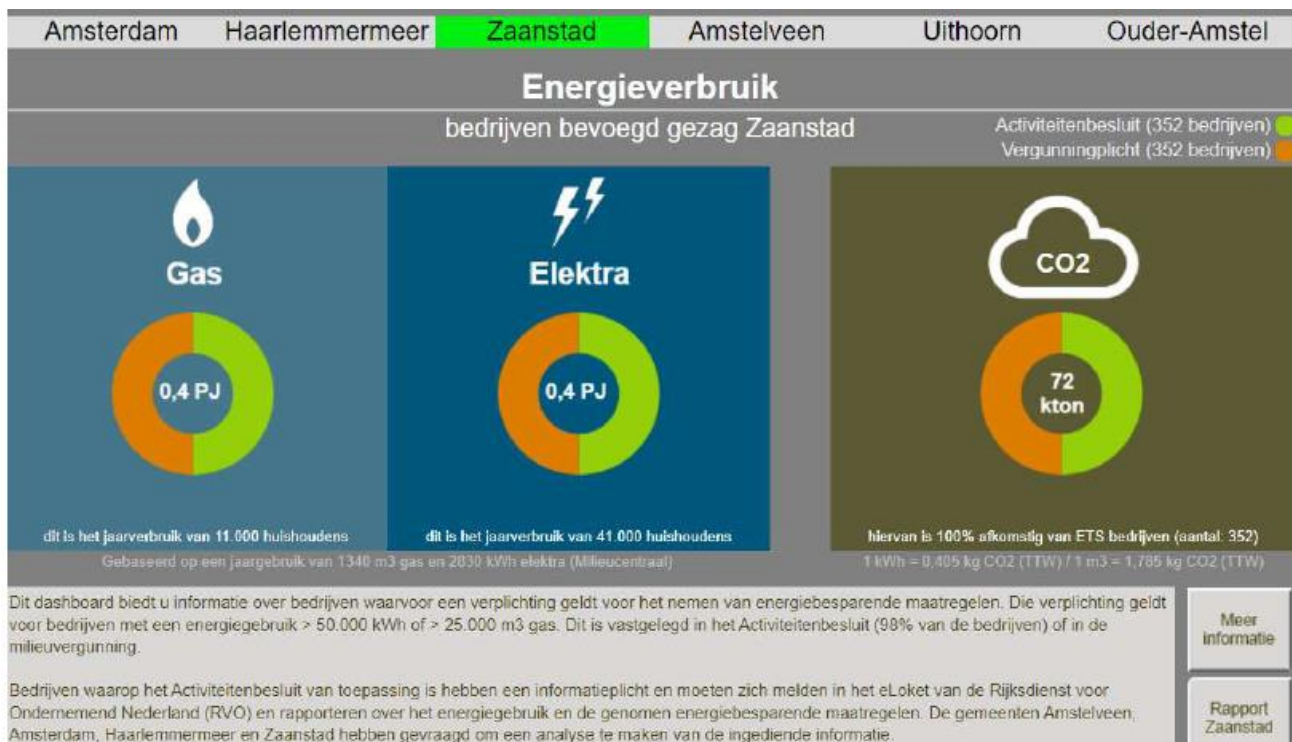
Amsterdam Haarlemmermeer Zaanstad Amstelveen Uithoorn Ouder-Amstel

Energieverbruik

bedrijven bevoegd gezag Zaanstad

Activiteitenbesluit (352 bedrijven)
Vergunningplicht (352 bedrijven)

Gas

0,4 PJ

dit is het jaarverbruik van 11.000 huishoudens

Elektra

0,4 PJ

dit is het jaarverbruik van 41.000 huishoudens

CO2

72 kton

hiervan is 100% afkomstig van ETS bedrijven (aantal: 352)

Gebaseerd op een jaargebruik van 1340 m3 gas en 2830 kWh elektra (Milieucentraal)

1 kWh = 0,405 kg CO2 (TTW) / 1 m3 = 1,785 kg CO2 (TTW)

Dit dashboard biedt u informatie over bedrijven waarvoor een verplichting geldt voor het nemen van energiebesparende maatregelen. Die verplichting geldt voor bedrijven met een energiegebruik > 50.000 kWh of > 25.000 m3 gas. Dit is vastgelegd in het Activiteitenbesluit (98% van de bedrijven) of in de milieuvergunning.

Bedrijven waarop het Activiteitenbesluit van toepassing is hebben een informatieplicht en moeten zich melden in het eLoket van de Rijksdienst voor Ondernemend Nederland (RVO) en rapporteren over het energiegebruik en de genomen energiebesparende maatregelen. De gemeenten Amstelveen, Amsterdam, Haarlemmermeer en Zaanstad hebben gevraagd om een analyse te maken van de ingediende informatie.

Meer informatie

Rapport Zaanstad